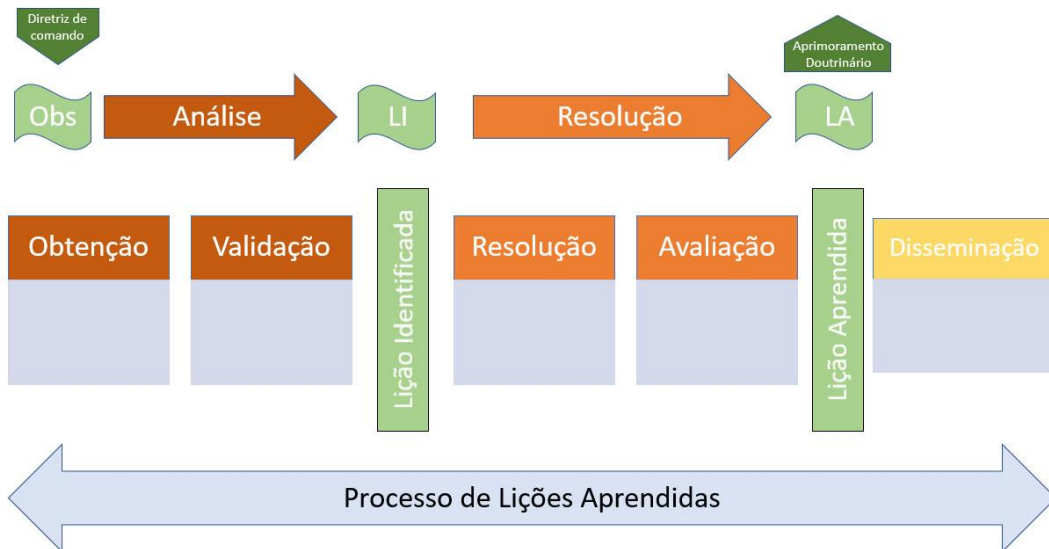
Diretriz de comando

Aprimoramento Doutrinário

Obs

Análise

LI

Resolução

LA

Obtenção

Validação

Lição Identificada

Resolução

Avaliação

Lição Aprendida

Disseminação

Processo de Lições Aprendidas